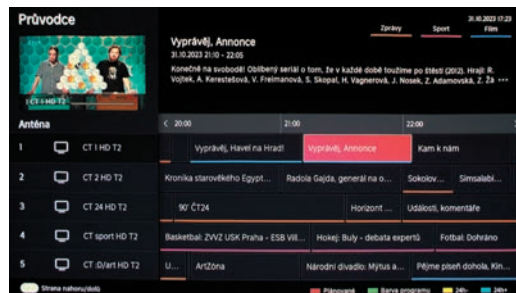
Průvodce

CT 1 HD T2

Vyprávěj, Annonce
31.10.2023 21:10 – 22:05
Konečně na svobodě! Oblíbený seriál o tom, že v každé době toužíme po štěstí (2012). Hrají: R. Vojtek, A. Kerestešová, V. Freimanová, S. Skopal, H. Vagnerová, J. Nosek, Z. Adamovská, Z. Ža •••

Zprávy
Sport
Film
31.10.2023 17:23
Út

Anténa
< 20:00
21:00
22:00

| | | | |
|---|---|---|---|
| 1 | CT 1 HD T2 | Vyprávěj, Havel na Hrad! | Vyprávěj, Annonce | Kam k nám |
| 2 | CT 2 HD T2 | Kronika starověkého Egypt... | Radola Gajda, generál na o... | Sokolov... | Simsalabi... |
| 3 | CT 24 HD T2 | 90' ČT24 | Horizont ... | Události, komentáře |
| 4 | CT sport HD T2 | Basketbal: ZVVZ USK Praha - ESB Vill... | Hokej: Buly - debata expertů | Fotbal: Dohráno |
| 5 | CT :D/art HD T2 | U... | ArtZóna | Národní divadlo: Mýtus a... | Pějme píseň dohola, Kin... |

Strana nahoru/dolů
Plánované
Barva programu
24h-
24h+